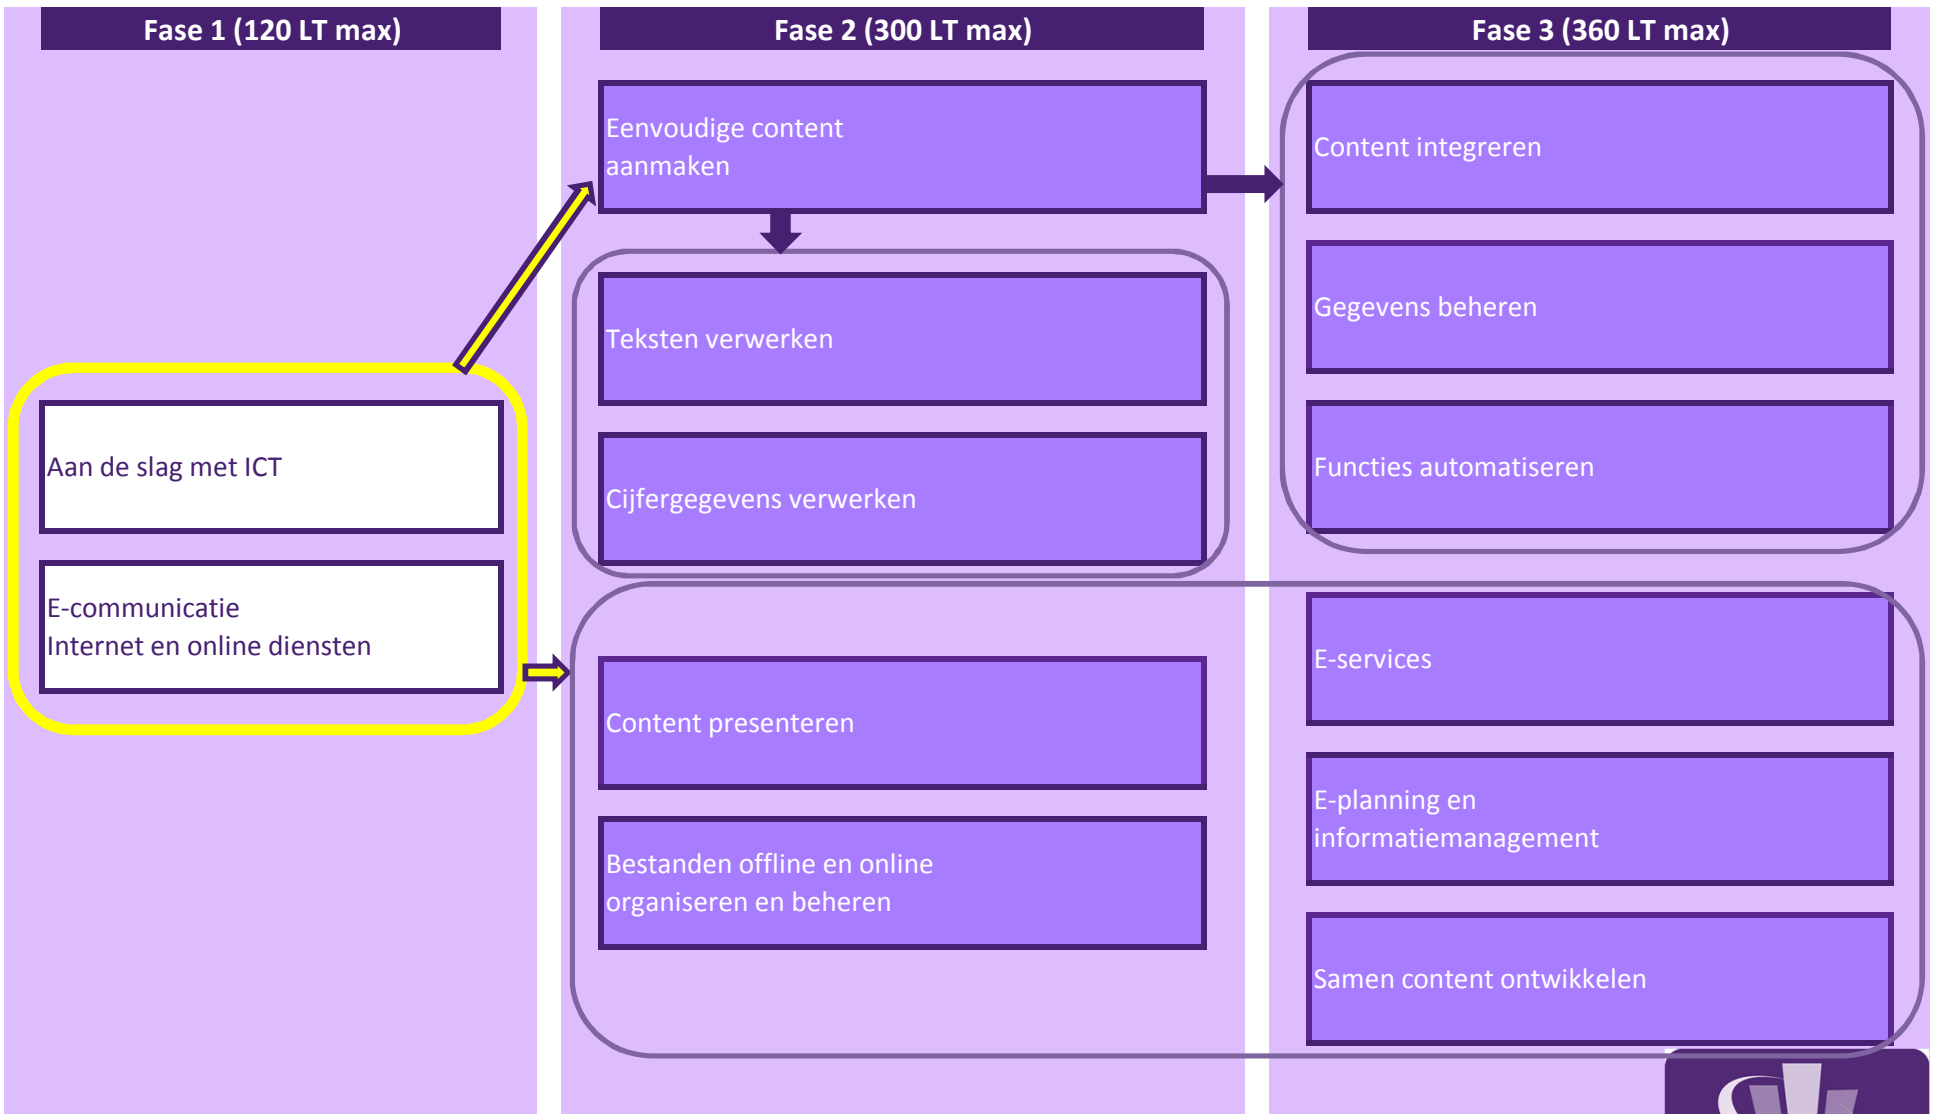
Fase 1 (120 LT max)

Aan de slag met ICT

E-communicatie
Internet en online diensten

Fase 2 (300 LT max)

Eenvoudige content aanmaken

Teksten verwerken

Cijfergegevens verwerken

Content presenteren

Bestanden offline en online organiseren en beheren

Fase 3 (360 LT max)

Content integreren

Gegevens beheren

Functies automatiseren

E-services

E-planning en informatiemanagement

Samen content ontwikkelen